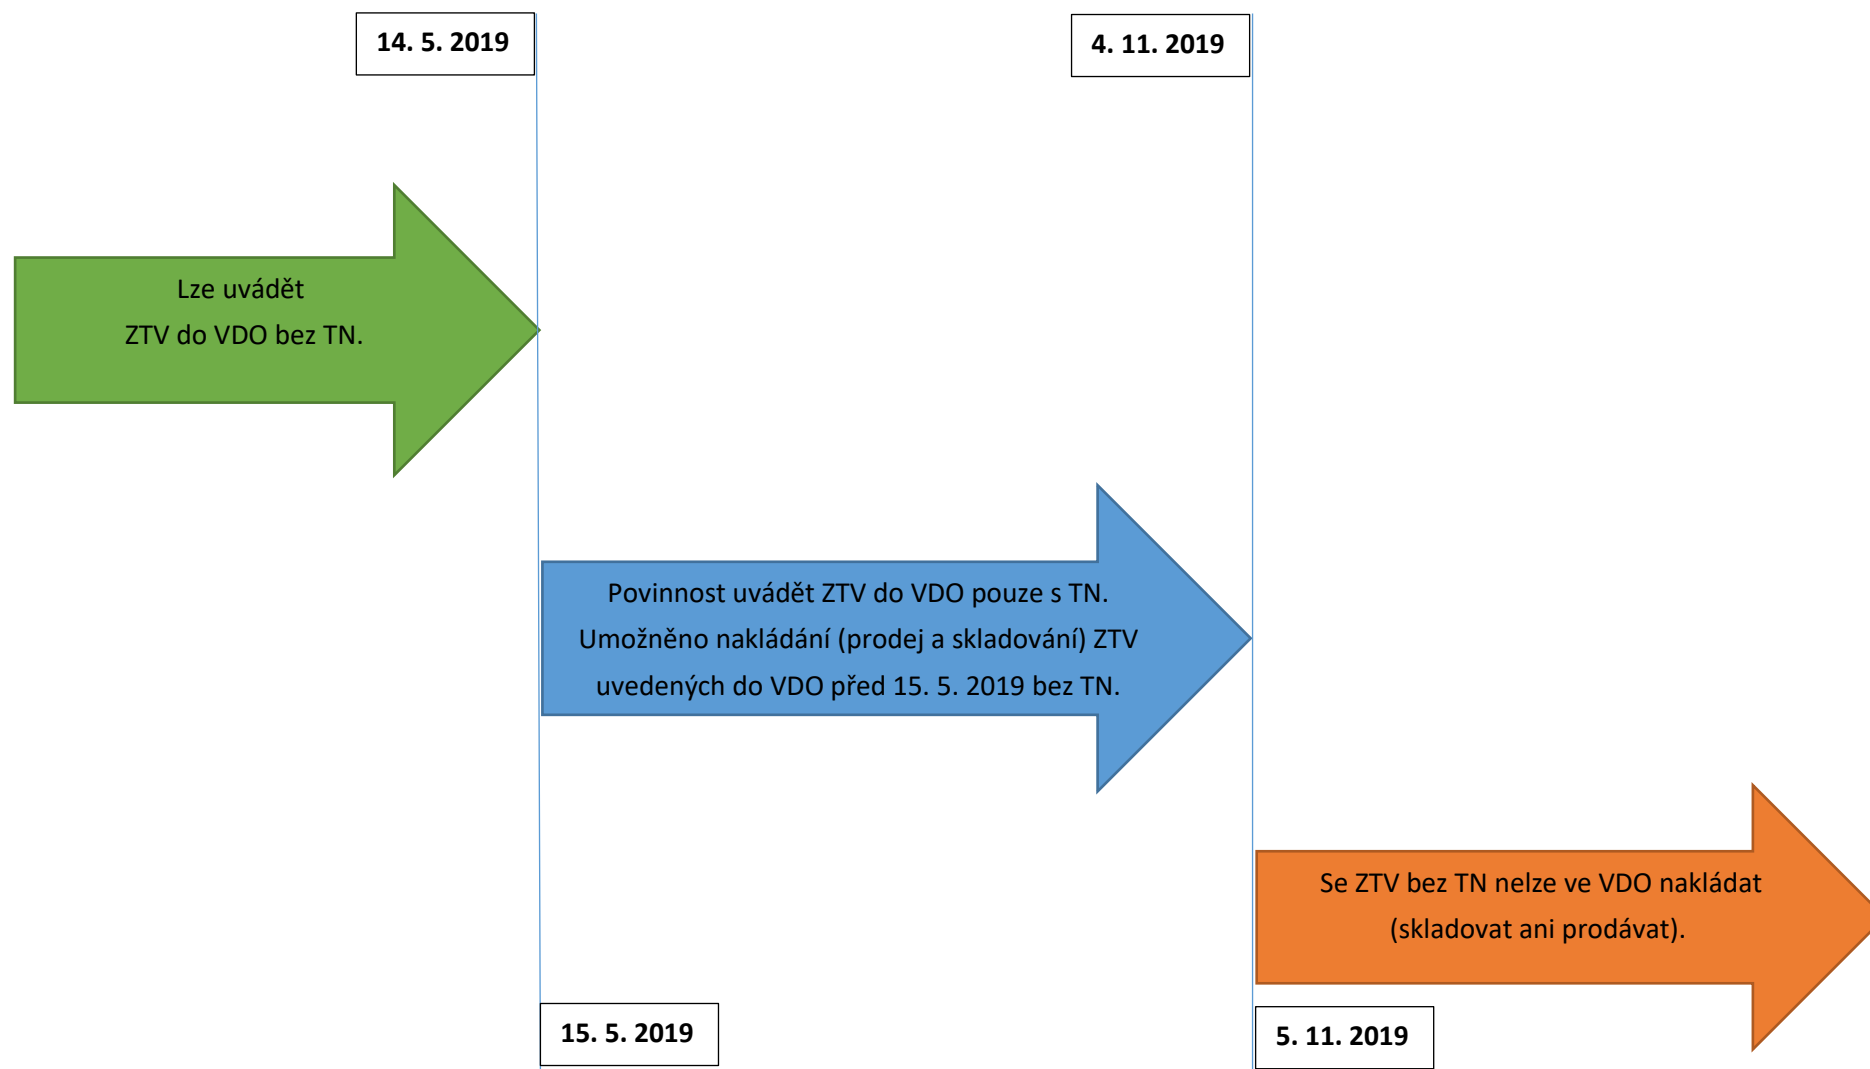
14. 5. 2019

4. 11. 2019

Lze uvádět ZTV do VDO bez TN.

Povinnost uvádět ZTV do VDO pouze s TN. Umožněno nakládání (prodej a skladování) ZTV uvedených do VDO před 15. 5. 2019 bez TN.

Se ZTV bez TN nelze ve VDO nakládat (skladovat ani prodávat).

15. 5. 2019

5. 11. 2019